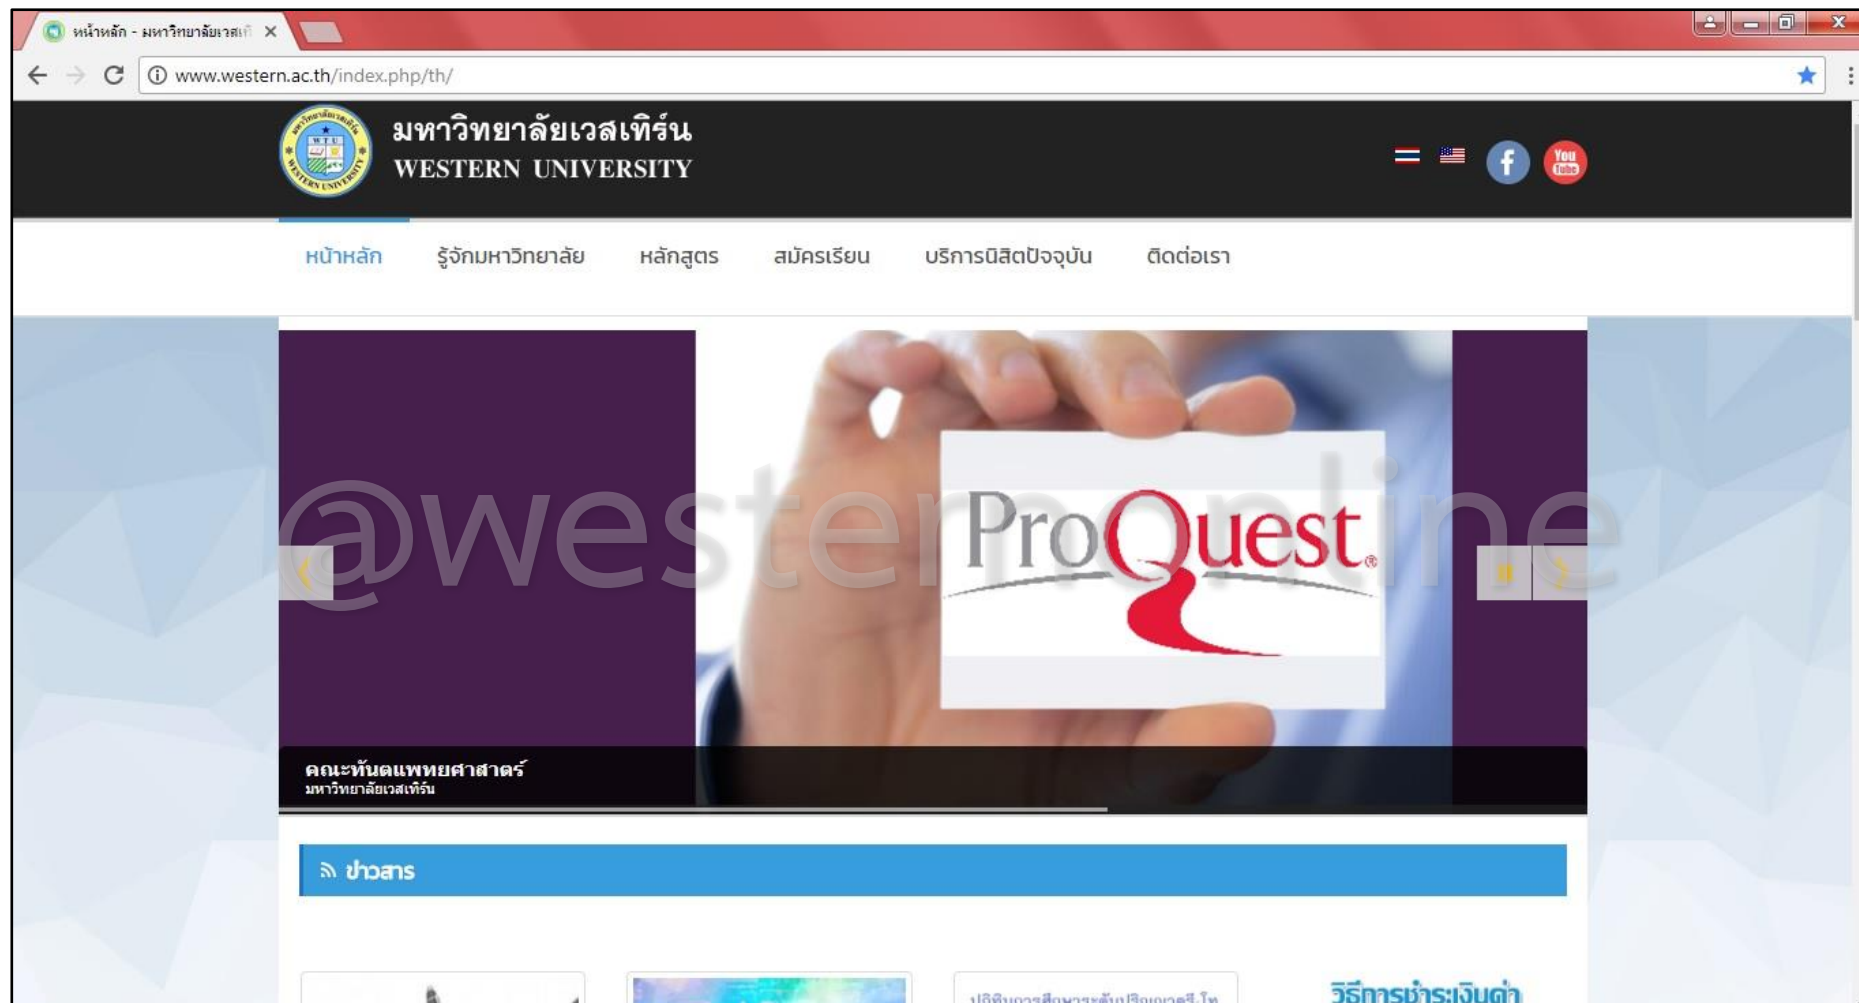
หน้าหลัก - มหาวิทยาลัยเวสเ ×

www.western.ac.th/index.php/th/

มหาวิทยาลัยเวสเทิร์น
WESTERN UNIVERSITY

You Tube

หน้าหลัก รู้จักมหาวิทยาลัย หลักสูตร สมัครเรียน บริการนิสิตปัจจุบัน ติดต่อเรา

@westernonline

ProQuest

คณะทันตแพทยศาสตร์
มหาวิทยาลัยเวสเทิร์น

ข่าวสาร

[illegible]

วิธีการชำระเงินค่า